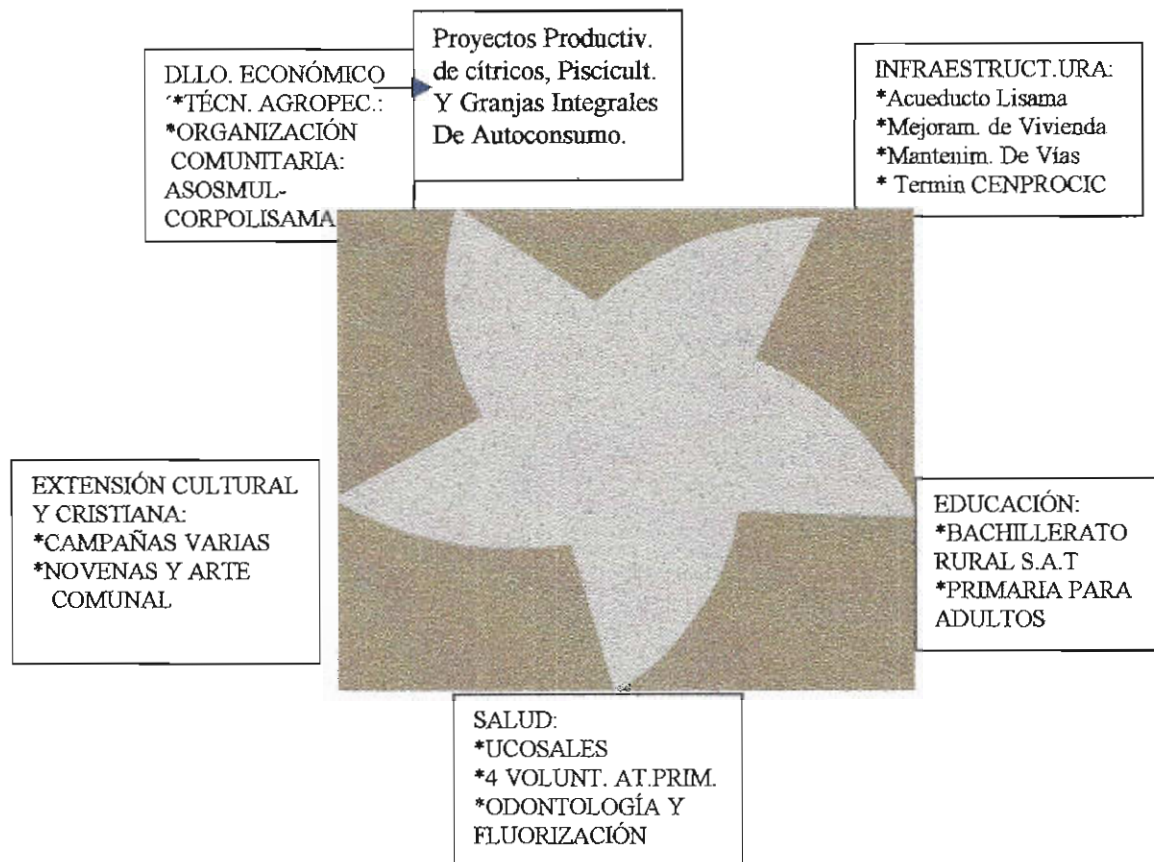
DLLO. ECONÓMICO
*TÉCN. AGROPEC.:
*ORGANIZACIÓN COMUNITARIA:
ASOSMUL-CORPOLISAMA

Proyectos Productiv. de cítricos, Piscicult. Y Granjas Integrales De Autoconsumo.

INFRAESTRUCT.URA:
*Acueducto Lisama
*Mejoram. de Vivienda
*Mantenim. De Vías
* Termin CENPROCIC

EXTENSIÓN CULTURAL Y CRISTIANA:
*CAMPAÑAS VARIAS
*NOVENAS Y ARTE COMUNAL

EDUCACIÓN:
*BACHILLERATO RURAL S.A.T
*PRIMARIA PARA ADULTOS

SALUD:
*UCOSALES
*4 VOLUNT. AT.PRIM.
*ODONTOLOGÍA Y FLUORIZACIÓN